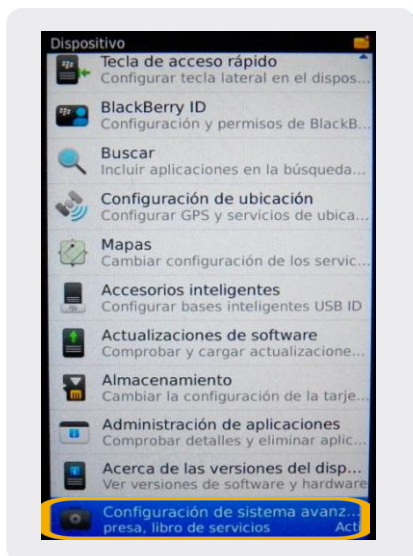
Dispositivo

Tecla de acceso rápido
Configurar tecla lateral en el dispos...

BlackBerry ID
Configuración y permisos de BlackB...

Buscar
Incluir aplicaciones en la búsqueda...

Configuración de ubicación
Configurar GPS y servicios de ubica...

Mapas
Cambiar configuración de los servic...

Accesorios inteligentes
Configurar bases inteligentes USB ID

Actualizaciones de software
Comprobar y cargar actualizacione...

Almacenamiento
Cambiar la configuración de la tarje...

Administración de aplicaciones
Comprobar detalles y eliminar aplic...

Acerca de las versiones del disp...
Ver versiones de software y hardware

Configuración de sistema avanz...
presa, libro de servicios
Acti